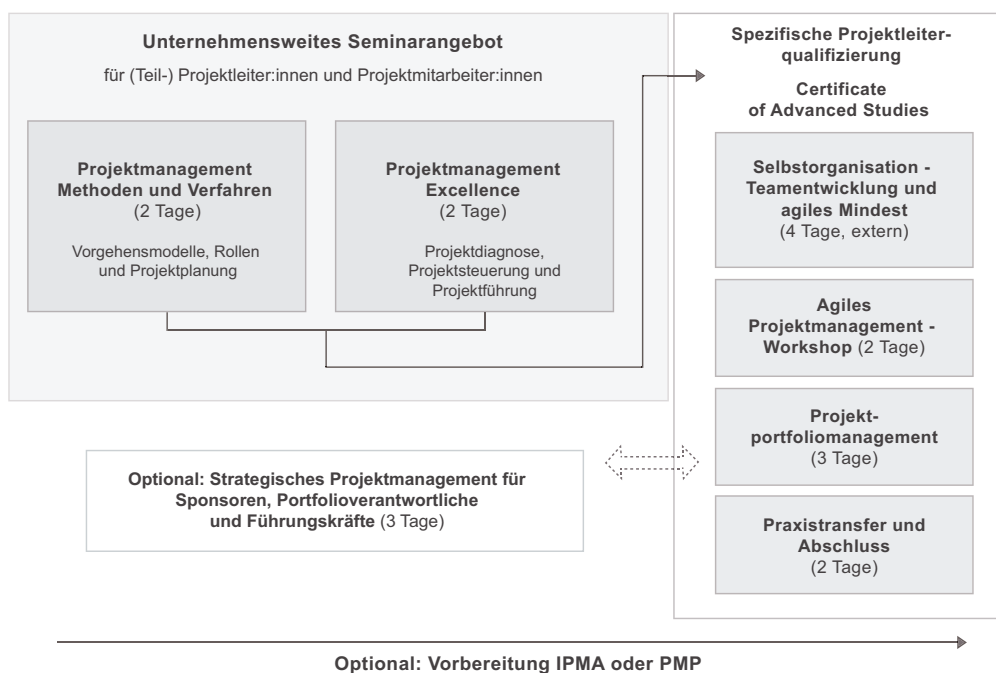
Unternehmensweites Seminarangebot

für (Teil-) Projektleiter:innen und Projektmitarbeiter:innen

Projektmanagement Methoden und Verfahren (2 Tage)

Vorgehensmodelle, Rollen und Projektplanung

Projektmanagement Excellence (2 Tage)

Projektdiagnose, Projektsteuerung und Projektführung

Spezifische Projektleiterqualifizierung

Certificate of Advanced Studies

Selbstorganisation - Teamentwicklung und agiles Mindest (4 Tage, extern)

Agiles Projektmanagement - Workshop (2 Tage)

Projektportfoliomanagement (3 Tage)

Praxistransfer und Abschluss (2 Tage)

Optional: Strategisches Projektmanagement für Sponsoren, Portfolioverantwortliche und Führungskräfte (3 Tage)

Optional: Vorbereitung IPMA oder PMP